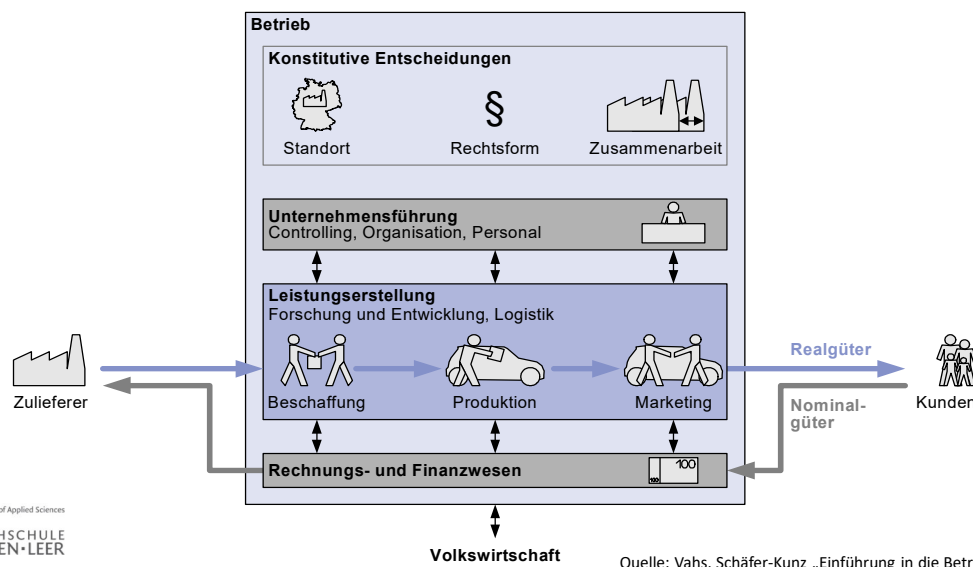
Betrieb

Konstitutive Entscheidungen

§

Standort

Rechtsform

Zusammenarbeit

Unternehmensführung
Controlling, Organisation, Personal

Leistungserstellung
Forschung und Entwicklung, Logistik

Zulieferer

Beschaffung

Produktion

Marketing

Realgüter

Kunden

Nominalgüter

Rechnungs- und Finanzwesen

100

of Applied Sciences
HSCHULE
EN·LEER

Volkswirtschaft

Quelle: Vahs, Schäfer-Kunz „Einführung in die Betr